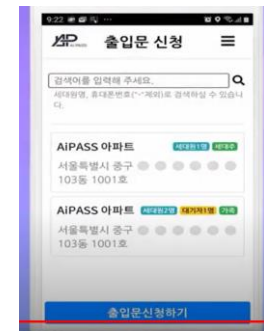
9:22

출입문 신청

검색어를 입력해 주세요.

세대원명, 휴대폰번호('-'제외)로 검색하실 수 있습니다.

AiPASS 아파트 세대원1명 세대주

서울특별시 중구 ● ● ● ● ● ●

103동 1001호

AiPASS 아파트 세대원2명 대기자1명 가족

서울특별시 중구 ● ● ● ● ● ●

103동 1001호

출입문신청하기